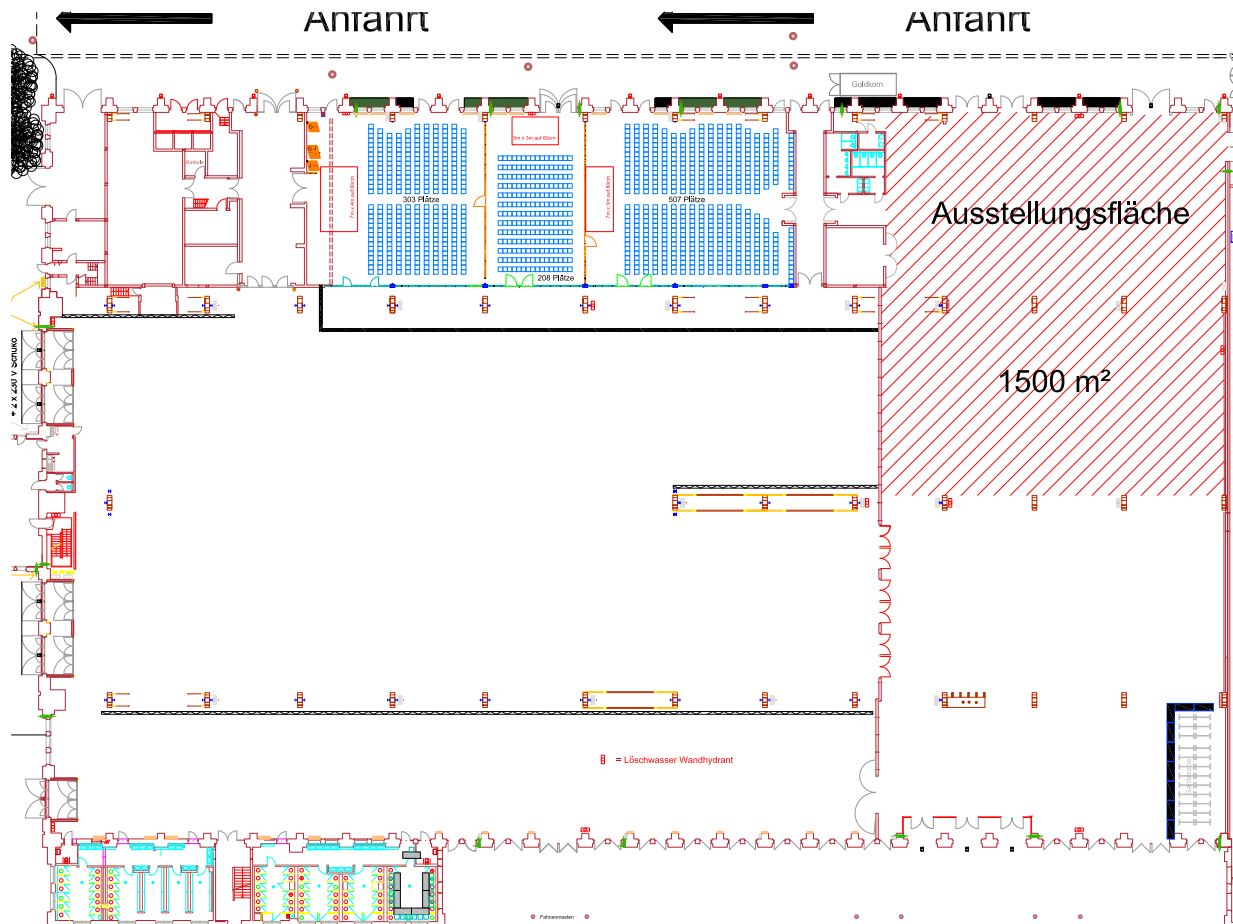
Anfahrt

Anfahrt

Goldkom

Ausstellungsfläche

303 Plätze

208 Plätze

507 Plätze

6m x 3m auf 60cm

7m x 4m auf 60cm

7m x 3m auf 60cm

1500 m²

4 x 230 V Schuko

= Löschwasser Wandhydrant

Fahnenmasten